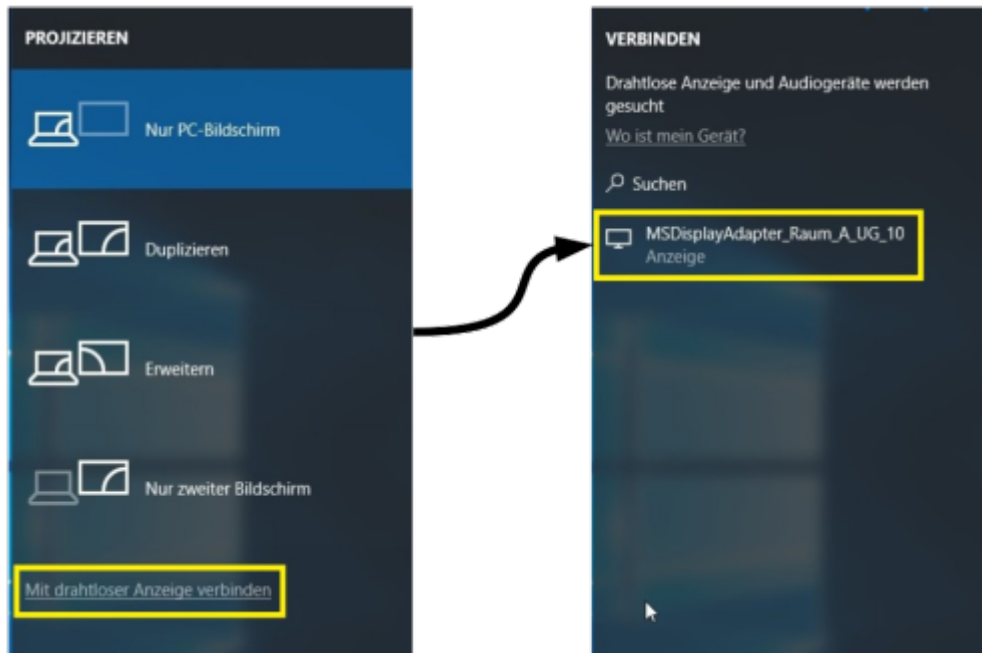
PROJIZIEREN

Nur PC-Bildschirm

Duplizieren

Erweitern

Nur zweiter Bildschirm

Mit drahtloser Anzeige verbinden

VERBINDEN

Drahtlose Anzeige und Audiogeräte werden gesucht

Wo ist mein Gerät?

Suchen

MSDisplayAdapter_Raum_A_UG_10
Anzeige